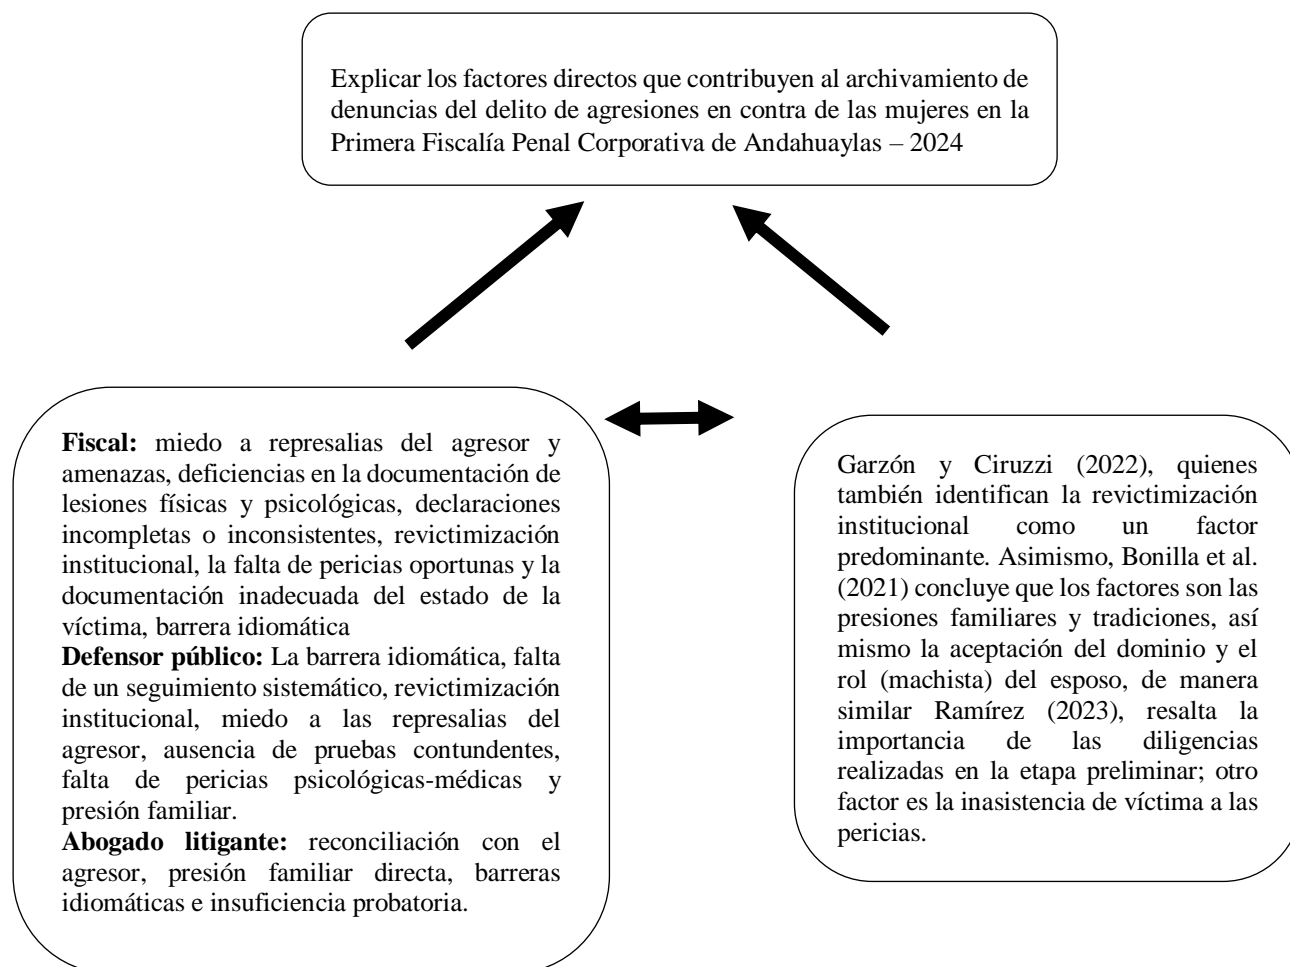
Explicar los factores directos que contribuyen al archivamiento de denuncias del delito de agresiones en contra de las mujeres en la Primera Fiscalía Penal Corporativa de Andahuaylas – 2024

**Fiscal:** miedo a represalias del agresor y amenazas, deficiencias en la documentación de lesiones físicas y psicológicas, declaraciones incompletas o inconsistentes, revictimización institucional, la falta de pericias oportunas y la documentación inadecuada del estado de la víctima, barrera idiomática

**Defensor público:** La barrera idiomática, falta de un seguimiento sistemático, revictimización institucional, miedo a las represalias del agresor, ausencia de pruebas contundentes, falta de pericias psicológicas-médicas y presión familiar.

**Abogado litigante:** reconciliación con el agresor, presión familiar directa, barreras idiomáticas e insuficiencia probatoria.

Garzón y Ciruzzi (2022), quienes también identifican la revictimización institucional como un factor predominante. Asimismo, Bonilla et al. (2021) concluye que los factores son las presiones familiares y tradiciones, así mismo la aceptación del dominio y el rol (machista) del esposo, de manera similar Ramírez (2023), resalta la importancia de las diligencias realizadas en la etapa preliminar; otro factor es la inasistencia de víctima a las pericias.